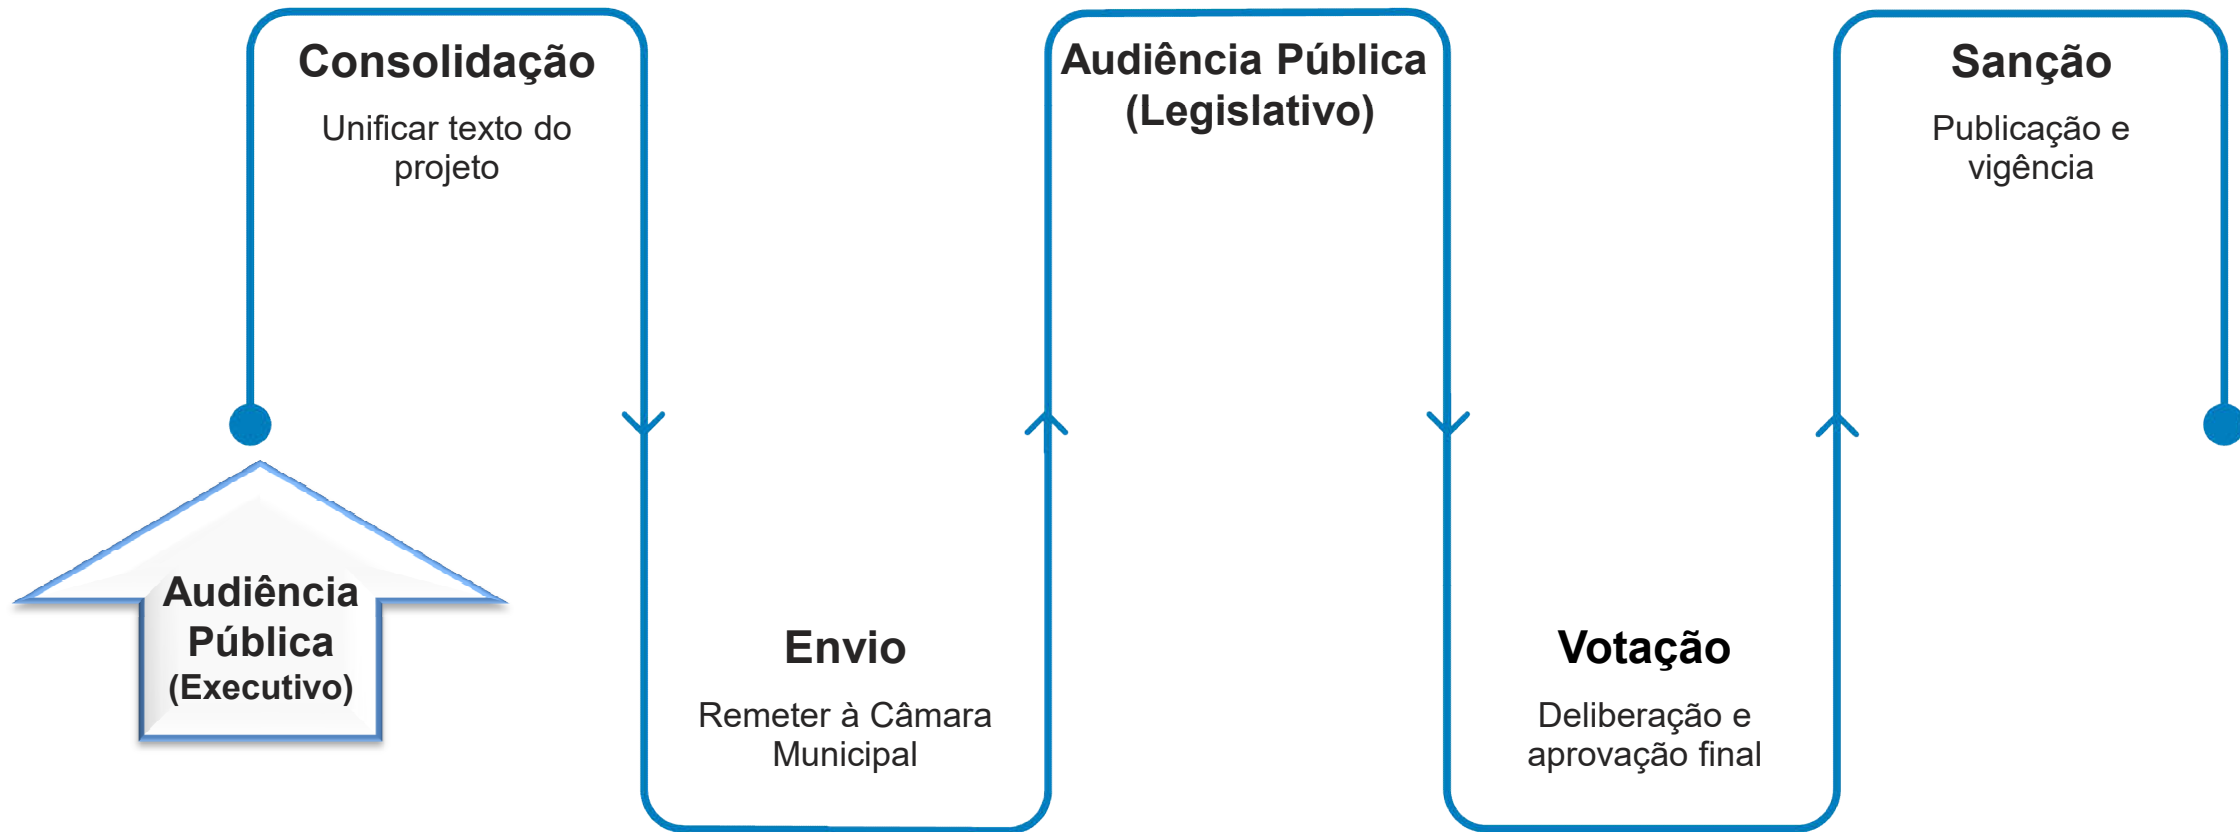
Audiência Pública (Executivo)

Consolidação

Unificar texto do projeto

Envio

Remeter à Câmara Municipal

Audiência Pública (Legislativo)

Votação

Deliberação e aprovação final

Sanção

Publicação e vigência